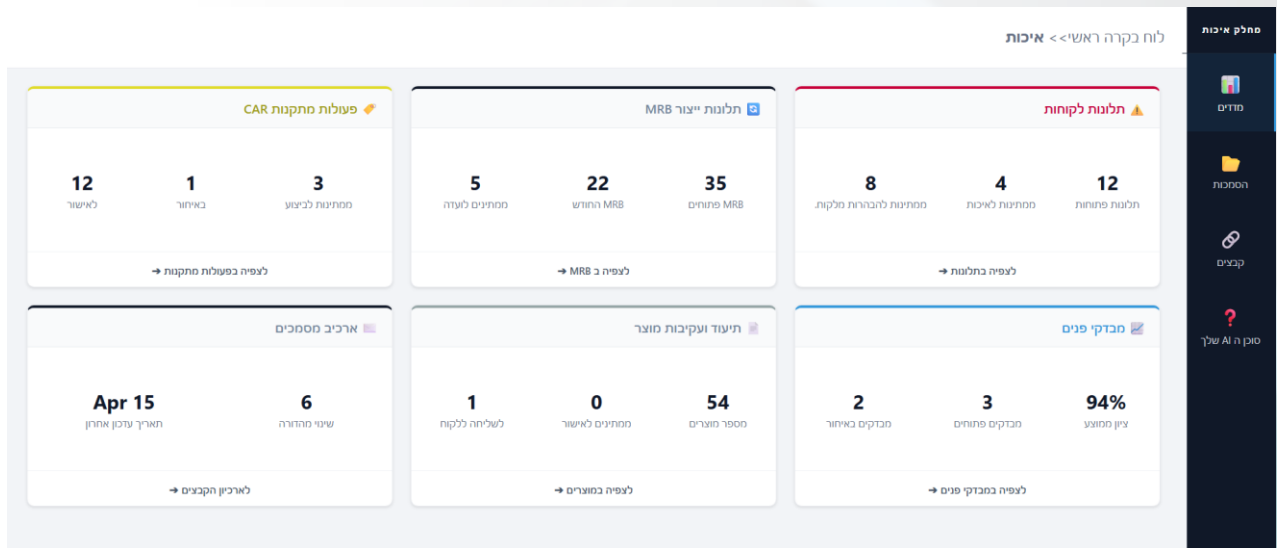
מחלק איכות

מדדים

הסמכות

קבצים

?

סוכן ה AI שלך

לוח בקרה ראשי>> איכות

תלונות לקוחות

12
תלונות פתוחות

4
ממתינות לאיכות

8
ממתינות להבהרות מלקוח.

לצפיה בתלונות ➔

תלונות ייצור MRB

35
MRB פתוחים

22
MRB החודש

5
ממתינים לועדה

לצפיה ב MRB ➔

פעולות מתקנות CAR

3
ממתינות לביצוע

1
באיחור

12
לאישור

לצפיה בפעולות מתקנות ➔

מבדקי פנים

94%
ציון ממוצע

3
מבדקים פתוחים

2
מבדקים באיחור

לצפיה במבדקי פנים ➔

תיעוד ועקיבות מוצר

54
מספר מוצרים

0
ממתינים לאישור

1
לשליחה ללקוח

לצפיה במוצרים ➔

ארכיב מסמכים

6
שינוי מהדורה

Apr 15
תאריך עדכון אחרון

לארכיון הקבצים ➔